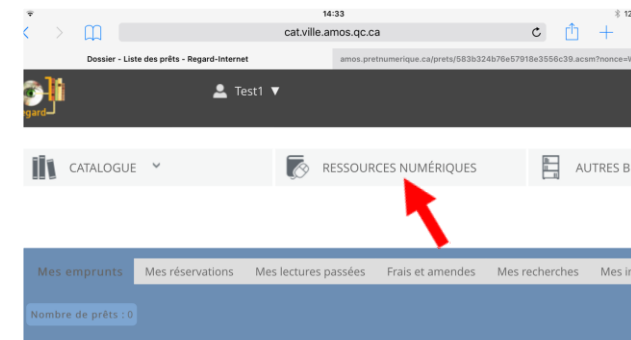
14:33

cat.ville.amos.qc.ca

Dossier - Liste des prêts - Regard-Internet

amos.pretnumerique.ca/prets/583b324b76e57918e3556c39.acsm?nonce=

regard

Test1 ▼

CATALOGUE

RESSOURCES NUMÉRIQUES

AUTRES B

Mes emprunts

Mes réservations

Mes lectures passées

Frais et amendes

Mes recherches

Mes i

Nombre de prêts : 0